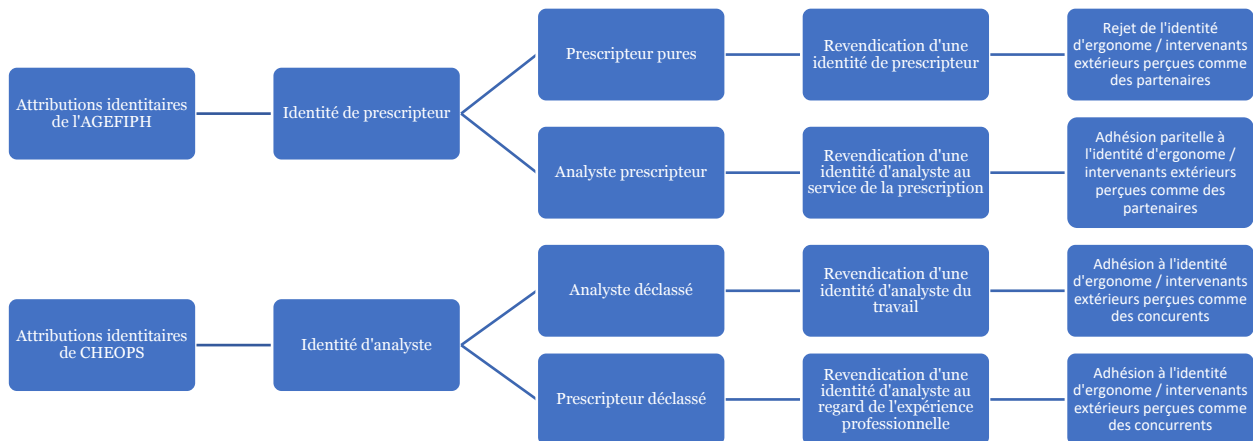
Attributions identitaires de l'AGEFIPH

Identité de prescripteur

Prescripteur pures

Revendication d'une identité de prescripteur

Rejet de l'identité d'ergonome / intervenants extérieurs perçus comme des partenaires

Analyste prescripteur

Revendication d'une identité d'analyste au service de la prescription

Adhésion paritelle à l'identité d'ergonome / intervenants extérieurs perçues comme des partenaires

Attributions identitaires de CHEOPS

Identité d'analyste

Analyste déclassé

Revendication d'une identité d'analyste du travail

Adhésion à l'identité d'ergonome / intervenants extérieurs perçues comme des concurents

Prescripteur déclassé

Revendication d'une identité d'analyste au regard de l'expérience professionnelle

Adhésion à l'identité d'ergonome / intervenants extérieurs perçues comme des concurrents